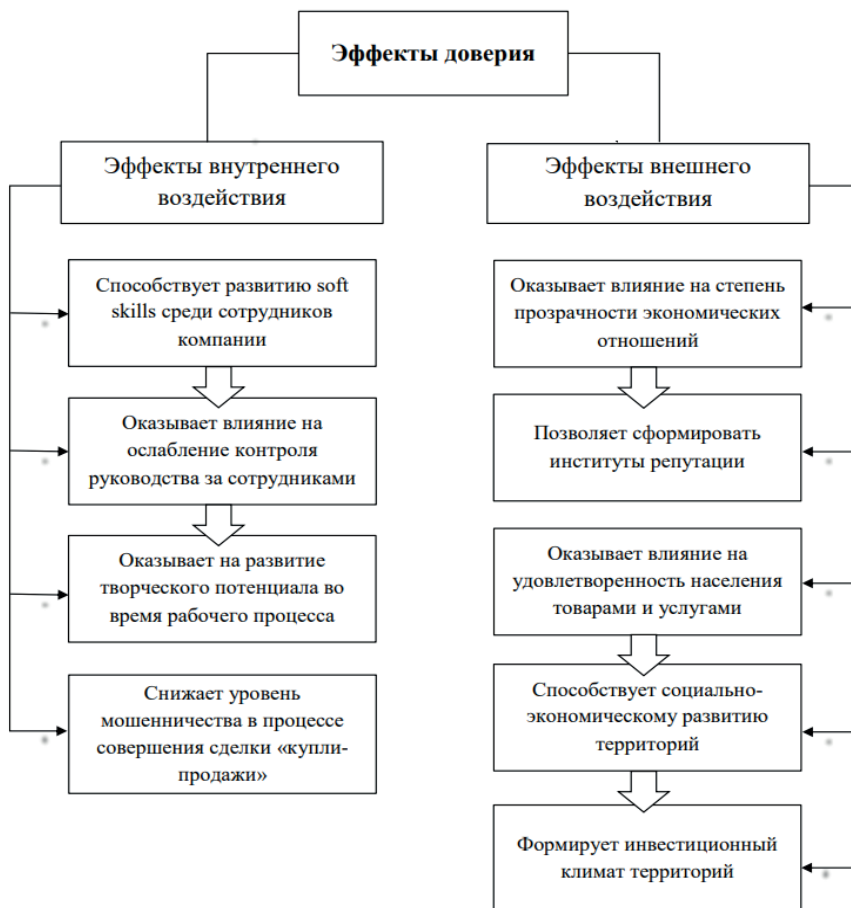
Эффекты доверия

Эффекты внутреннего воздействия

Способствует развитию soft skills среди сотрудников компании

Оказывает влияние на ослабление контроля руководства за сотрудниками

Оказывает на развитие творческого потенциала во время рабочего процесса

Снижает уровень мошенничества в процессе совершения сделки «купли-продажи»

Эффекты внешнего воздействия

Оказывает влияние на степень прозрачности экономических отношений

Позволяет сформировать институты репутации

Оказывает влияние на удовлетворенность населения товарами и услугами

Способствует социально-экономическому развитию территорий

Формирует инвестиционный климат территорий